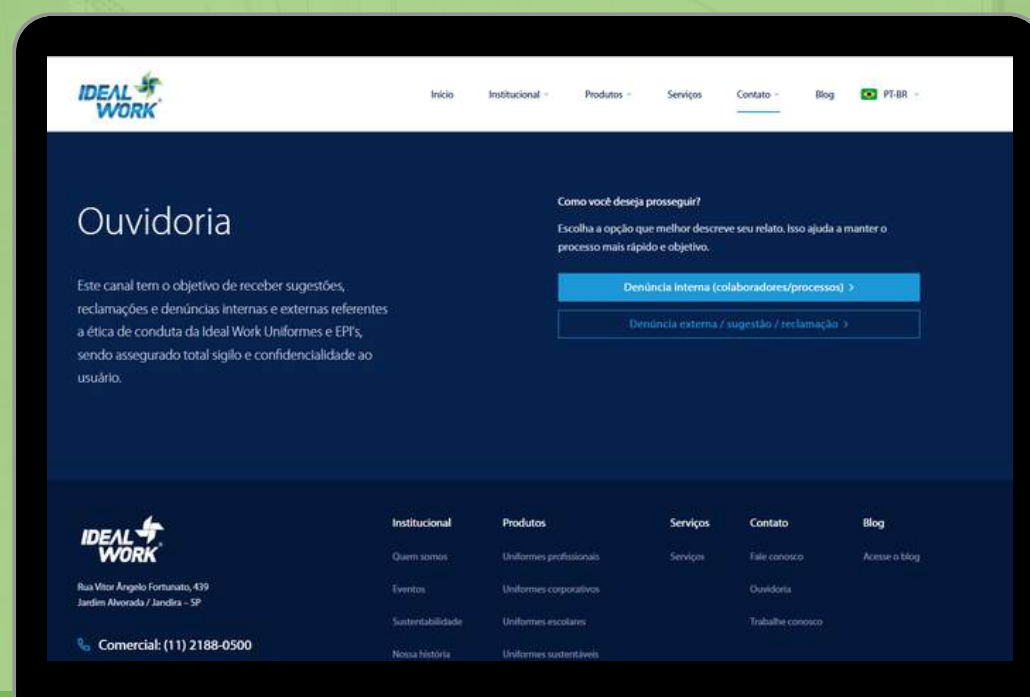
IDEAL WORK

Início Institucional Produtos Serviços Contato Blog PT-BR

Ouvidoria

Este canal tem o objetivo de receber sugestões, reclamações e denúncias internas e externas referentes a ética de conduta da Ideal Work Uniformes e EPI's, sendo assegurado total sigilo e confidencialidade ao usuário.

Como você deseja prosseguir?

Escolha a opção que melhor descreve seu relato. Isso ajuda a manter o processo mais rápido e objetivo.

Denúncia interna (colaboradores/processos) >

Denúncia externa / sugestão / reclamação >

IDEAL WORK

Rua Vitor Ângelo Fortunato, 439
Jardim Alvorada / Jandira - SP

Comercial: (11) 2188-0500

Institucional
Quem somos
Eventos
Sustentabilidade
Nossa história

Produtos
Uniformes profissionais
Uniformes corporativos
Uniformes escolares
Uniformes sustentáveis

Serviços
Serviços

Contato
Fale conosco
Ouvidoria
Trabalhe conosco

Blog
Acesse o blog